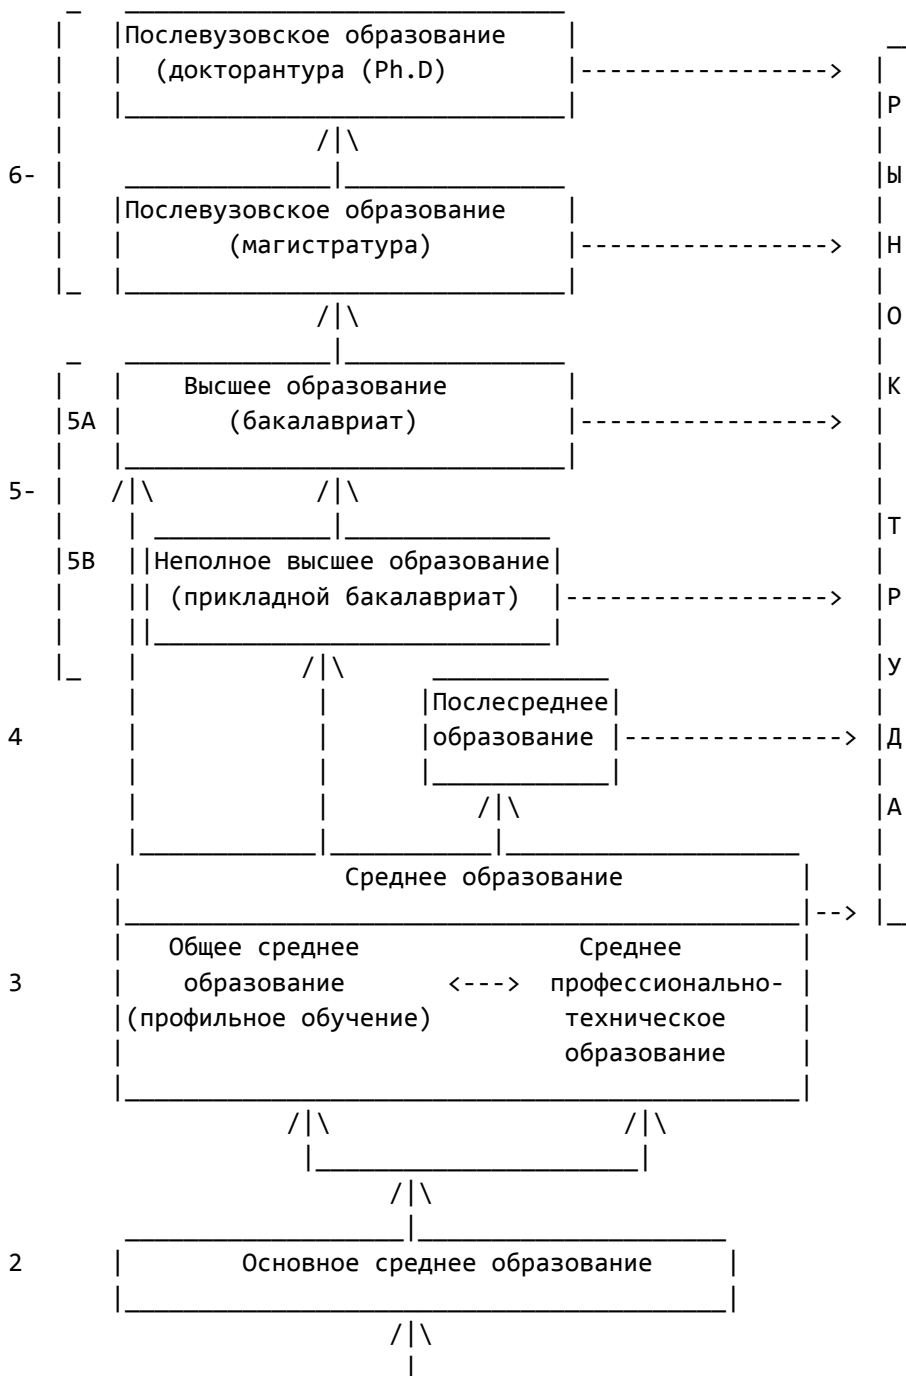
Послевузовское образование (докторантура (Ph.D)

6-

Послевузовское образование (магистратура)

Высшее образование (бакалавриат)

5A

5-

5B

Неполное высшее образование (прикладной бакалавриат)

4

Послесреднее образование

Среднее образование

3

Общее среднее образование (профильное обучение)

Среднее профессионально-техническое образование

2

Основное среднее образование

Р Ы Н О К Т Р У Д А